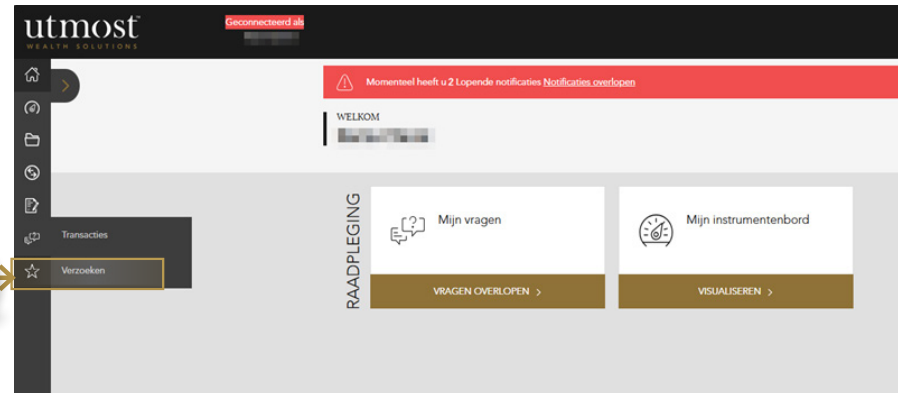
utmost
WEALTH SOLUTIONS

Geconnecteerd als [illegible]

Momenteel heeft u 2 Lopende notificaties Notificaties overlopen

WELKOM
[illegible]

Transacties

Verzoeken

RAADPLEGING

Mijn vragen

VRAGEN OVERLOPEN >

Mijn instrumentenbord

VISUALISEREN >